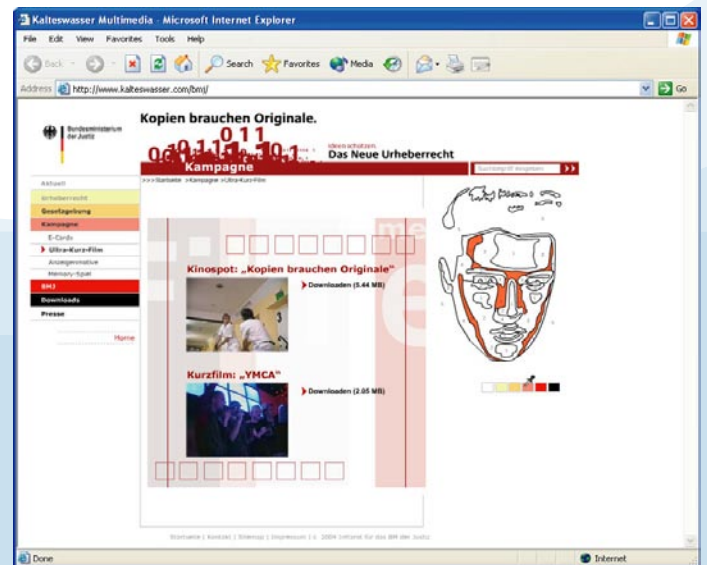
Kalteswasser Multimedia - Microsoft Internet Explorer

File Edit View Favorites Tools Help

Back Search Favorites Media

Address http://www.kalteswasser.com/bmj/ Go

Bundesministerium der Justiz

Kopien brauchen Originale.

Ideen schützen.
Das Neue Urheberrecht

Kampagne

Suchbegriff eingeben »

>>> Startseite >Kampagne >Ultra-Kurz-Film

Aktuell
Urheberrecht
Gesetzgebung
Kampagne
E-Cards
Ultra-Kurz-Film
Anzeigenmotive
Memory-Spiel
BMJ
Downloads
Presse

Home

Kinospot: „Kopien brauchen Originale"

Downloaden (5.44 MB)

Kurzfilm: „YMCA"

Downloaden (2.05 MB)

Startseite | Kontakt | Sitemap | Impressum | © 2004 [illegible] für das BM der Justiz

Done

Internet